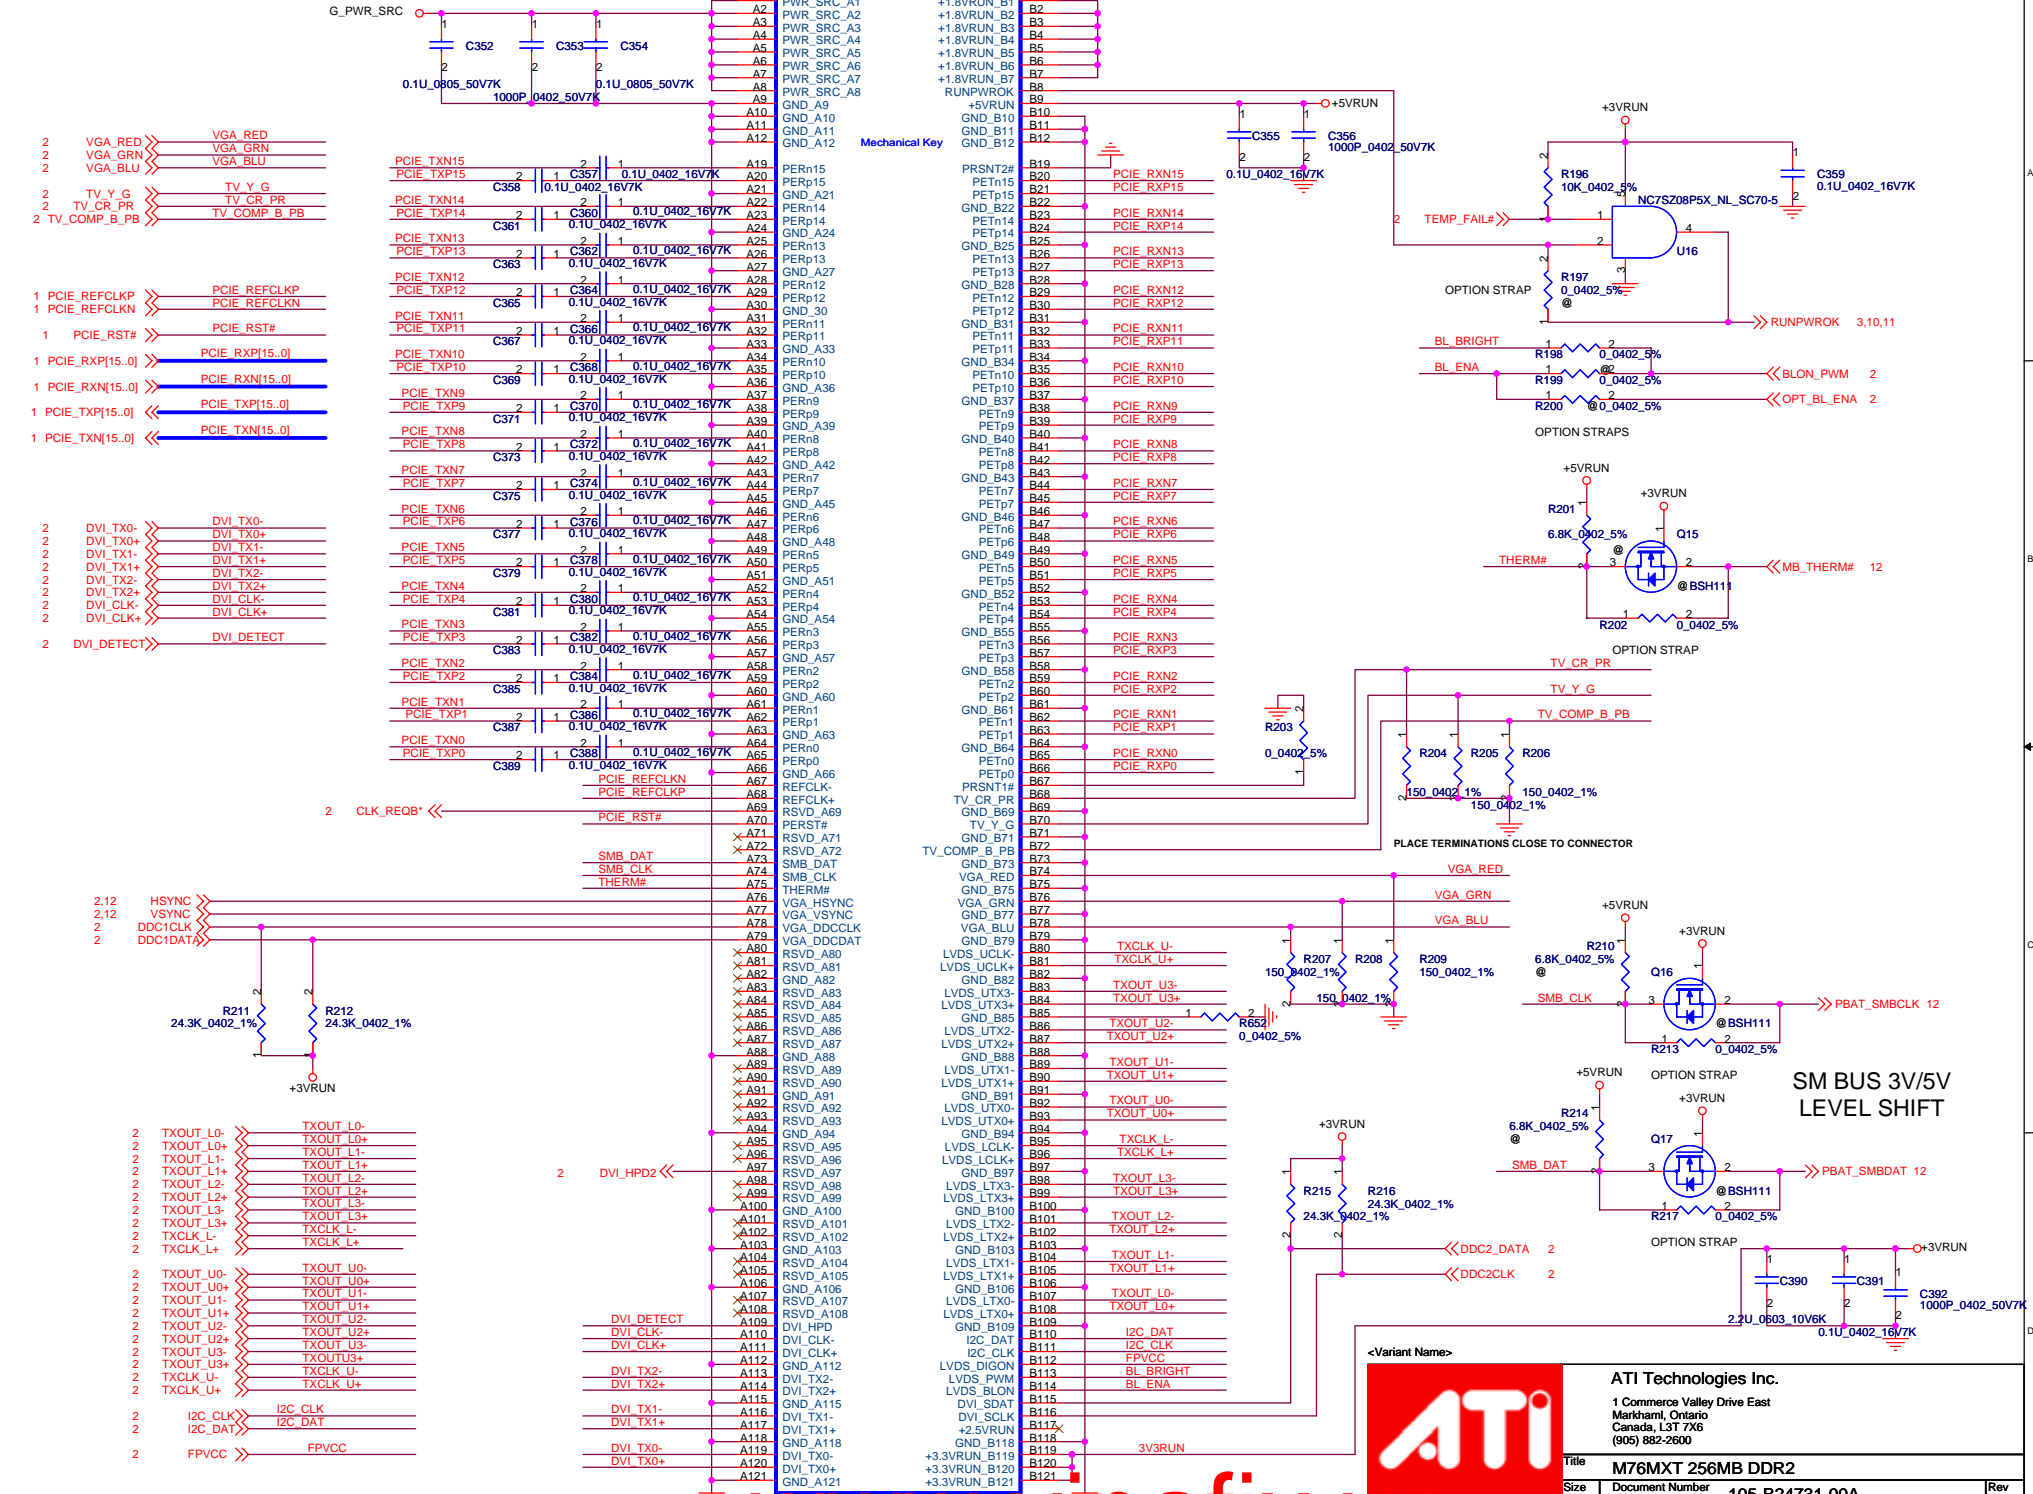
G_PWR_SRC
C352
C353
C354
0.1U_0805_50V7K
1000P_0402_50V7K
0.1U_0805_50V7K

PWR_SRC_A1
PWR_SRC_A2
PWR_SRC_A3
PWR_SRC_A4
PWR_SRC_A5
PWR_SRC_A6
PWR_SRC_A7
PWR_SRC_A8
GND_A9
GND_A10
GND_A11
GND_A12

Mechanical Key

+1.8VRUN_B1
+1.8VRUN_B2
+1.8VRUN_B3
+1.8VRUN_B4
+1.8VRUN_B5
+1.8VRUN_B6
+1.8VRUN_B7
RUNPWROK
+5VRUN
GND_B10
GND_B11
GND_B12

+5VRUN
C355
C356
1000P_0402_50V7K
0.1U_0402_16V7K

+3VRUN
R196
10K_0402_5%
C359
0.1U_0402_16V7K
NC7SZ08P5X_NL_SC70-5
TEMP_FAIL#
U16
OPTION STRAP
R197
0_0402_5%
RUNPWROK 3,10,11
BL_BRIGHT
R198 0_0402_5%
BL_ENA
R199 0_0402_5%
BLON_PWM 2
R200 0_0402_5%
OPT_BL_ENA 2
OPTION STRAPS

2 VGA_RED
2 VGA_GRN
2 VGA_BLU
2 TV_Y_G
2 TV_CR_PR
2 TV_COMP_B_PB
1 PCIE_REFCLKP
1 PCIE_REFCLKN
1 PCIE_RST#
1 PCIE_RXP[15..0]
1 PCIE_RXN[15..0]
1 PCIE_TXP[15..0]
1 PCIE_TXN[15..0]

2 DVI_TX0-
2 DVI_TX0+
2 DVI_TX1-
2 DVI_TX1+
2 DVI_TX2-
2 DVI_TX2+
2 DVI_CLK-
2 DVI_CLK+
2 DVI_DETECT

PCIE_TXN15 PCIE_TXP15 C357 C358 0.1U_0402_16V7K
PCIE_TXN14 PCIE_TXP14 C360 C361 0.1U_0402_16V7K
PCIE_TXN13 PCIE_TXP13 C362 C363 0.1U_0402_16V7K
PCIE_TXN12 PCIE_TXP12 C364 C365 0.1U_0402_16V7K
PCIE_TXN11 PCIE_TXP11 C366 C367 0.1U_0402_16V7K
PCIE_TXN10 PCIE_TXP10 C368 C369 0.1U_0402_16V7K
PCIE_TXN9 PCIE_TXP9 C370 C371 0.1U_0402_16V7K
PCIE_TXN8 PCIE_TXP8 C372 C373 0.1U_0402_16V7K
PCIE_TXN7 PCIE_TXP7 C374 C375 0.1U_0402_16V7K
PCIE_TXN6 PCIE_TXP6 C376 C377 0.1U_0402_16V7K
PCIE_TXN5 PCIE_TXP5 C378 C379 0.1U_0402_16V7K
PCIE_TXN4 PCIE_TXP4 C380 C381 0.1U_0402_16V7K
PCIE_TXN3 PCIE_TXP3 C382 C383 0.1U_0402_16V7K
PCIE_TXN2 PCIE_TXP2 C384 C385 0.1U_0402_16V7K
PCIE_TXN1 PCIE_TXP1 C386 C387 0.1U_0402_16V7K
PCIE_TXN0 PCIE_TXP0 C388 C389 0.1U_0402_16V7K

PCIE_REFCLKN
PCIE_REFCLKP
2 CLK_REQB*
PCIE_RST#
SMB_DAT
SMB_CLK
THERM#

PCIE_RXN15 PCIE_RXP15
PCIE_RXN14 PCIE_RXP14
PCIE_RXN13 PCIE_RXP13
PCIE_RXN12 PCIE_RXP12
PCIE_RXN11 PCIE_RXP11
PCIE_RXN10 PCIE_RXP10
PCIE_RXN9 PCIE_RXP9
PCIE_RXN8 PCIE_RXP8
PCIE_RXN7 PCIE_RXP7
PCIE_RXN6 PCIE_RXP6
PCIE_RXN5 PCIE_RXP5
PCIE_RXN4 PCIE_RXP4
PCIE_RXN3 PCIE_RXP3
PCIE_RXN2 PCIE_RXP2
PCIE_RXN1 PCIE_RXP1
PCIE_RXN0 PCIE_RXP0

+5VRUN
+3VRUN
R201
6.8K_0402_5%
Q15
THERM#
BSH111
MB_THERM# 12
R202 0_0402_5%
OPTION STRAP

TV_CR_PR
TV_Y_G
TV_COMP_B_PB
R203 0_0402_5%
R204 R205 R206
150_0402_1% 150_0402_1% 150_0402_1%
PLACE TERMINATIONS CLOSE TO CONNECTOR

2,12 HSYNC
2,12 VSYNC
2 DDC1CLK
2 DDC1DATA
R211 24.3K_0402_1%
R212 24.3K_0402_1%
+3VRUN

VGA_RED
VGA_GRN
VGA_BLU
TXCLK_U- TXCLK_U+
TXOUT_U3- TXOUT_U3+
TXOUT_U2- TXOUT_U2+
TXOUT_U1- TXOUT_U1+
TXOUT_U0- TXOUT_U0+
TXCLK_L- TXCLK_L+
TXOUT_L3- TXOUT_L3+
TXOUT_L2- TXOUT_L2+
TXOUT_L1- TXOUT_L1+
TXOUT_L0- TXOUT_L0+
I2C_DAT I2C_CLK FPVCC BL_BRIGHT BL_ENA
3V3RUN
R207 R208 R209 150_0402_1%
R652 0_0402_5%

+5VRUN
+3VRUN
R210 6.8K_0402_5%
Q16
SMB_CLK
BSH111
PBAT_SMBCLK 12
R213 0_0402_5%
OPTION STRAP
SM BUS 3V/5V LEVEL SHIFT
+5VRUN
+3VRUN
R214 6.8K_0402_5%
Q17
SMB_DAT
BSH111
PBAT_SMBDAT 12
R217 0_0402_5%
OPTION STRAP

+3VRUN
R215 24.3K_0402_1%
R216 24.3K_0402_1%
DDC2_DATA 2
DDC2CLK 2
+3VRUN
C390 C391 C392
2.2U_0603_10V6K
0.1U_0402_16V7K
1000P_0402_50V7K

2 TXOUT_L0-
2 TXOUT_L0+
2 TXOUT_L1-
2 TXOUT_L1+
2 TXOUT_L2-
2 TXOUT_L2+
2 TXOUT_L3-
2 TXOUT_L3+
2 TXCLK_L-
2 TXCLK_L+
2 TXOUT_U0-
2 TXOUT_U0+
2 TXOUT_U1-
2 TXOUT_U1+
2 TXOUT_U2-
2 TXOUT_U2+
2 TXOUT_U3-
2 TXOUT_U3+
2 TXCLK_U-
2 TXCLK_U+
2 I2C_CLK
2 I2C_DAT
2 FPVCC
2 DVI_HPD2
DVI_DETECT DVI_CLK- DVI_CLK+ DVI_TX2- DVI_TX2+ DVI_TX1- DVI_TX1+ DVI_TX0- DVI_TX0+

<Variant Name>
ATI Technologies Inc.
1 Commerce Valley Drive East
Markham, Ontario
Canada, L3T 7X6
(905) 882-2600
Title
M76MXT 256MB DDR2
Size
Document Number
105-B24731-00A
Rev